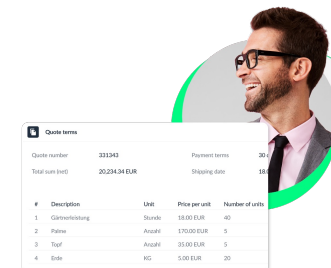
Quote terms

Quote number 331343
Total sum (net) 20,234.34 EUR

Payment terms 30 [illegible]
Shipping date 18.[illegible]

| # | Description | Unit | Price per unit | Number of units |
|---|---|---|---|---|
| 1 | Gärtnerleistung | Stunde | 18.00 EUR | 40 |
| 2 | Palme | Anzahl | 170.00 EUR | 5 |
| 3 | Topf | Anzahl | 35.00 EUR | 5 |
| 4 | Erde | KG | 5.00 EUR | 20 |